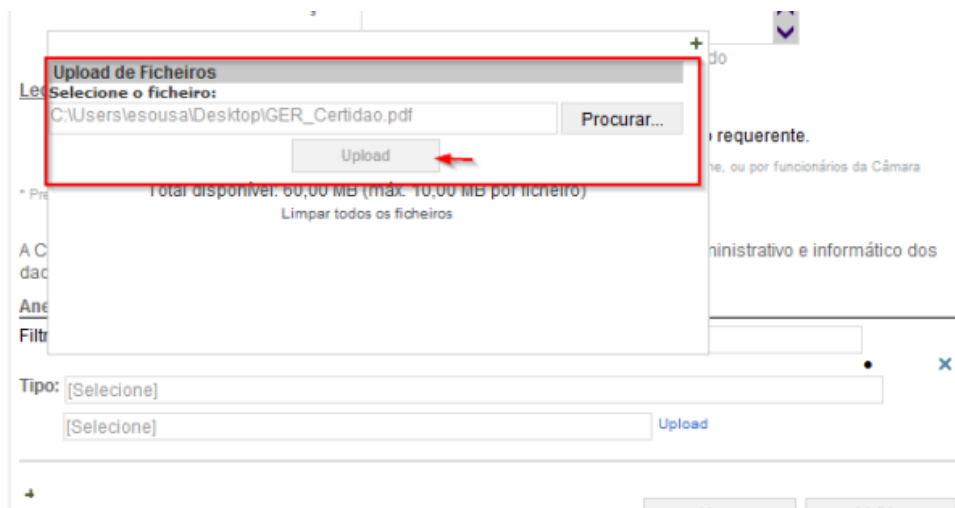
+
Upload de Ficheiros
Selecione o ficheiro:
C:\Users\esousa\Desktop\GER_Certidao.pdf
Procurar...
Upload
Total disponível: 60,00 MB (máx. 10,00 MB por ficheiro)
Limpar todos os ficheiros

do

Le

requerente.

ne, ou por funcionários da Câmara

* Pre

A C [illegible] inistrativo e informático dos
dad

Ane

Filtr

Tipo: [Selecione]

[Selecione]
Upload

+